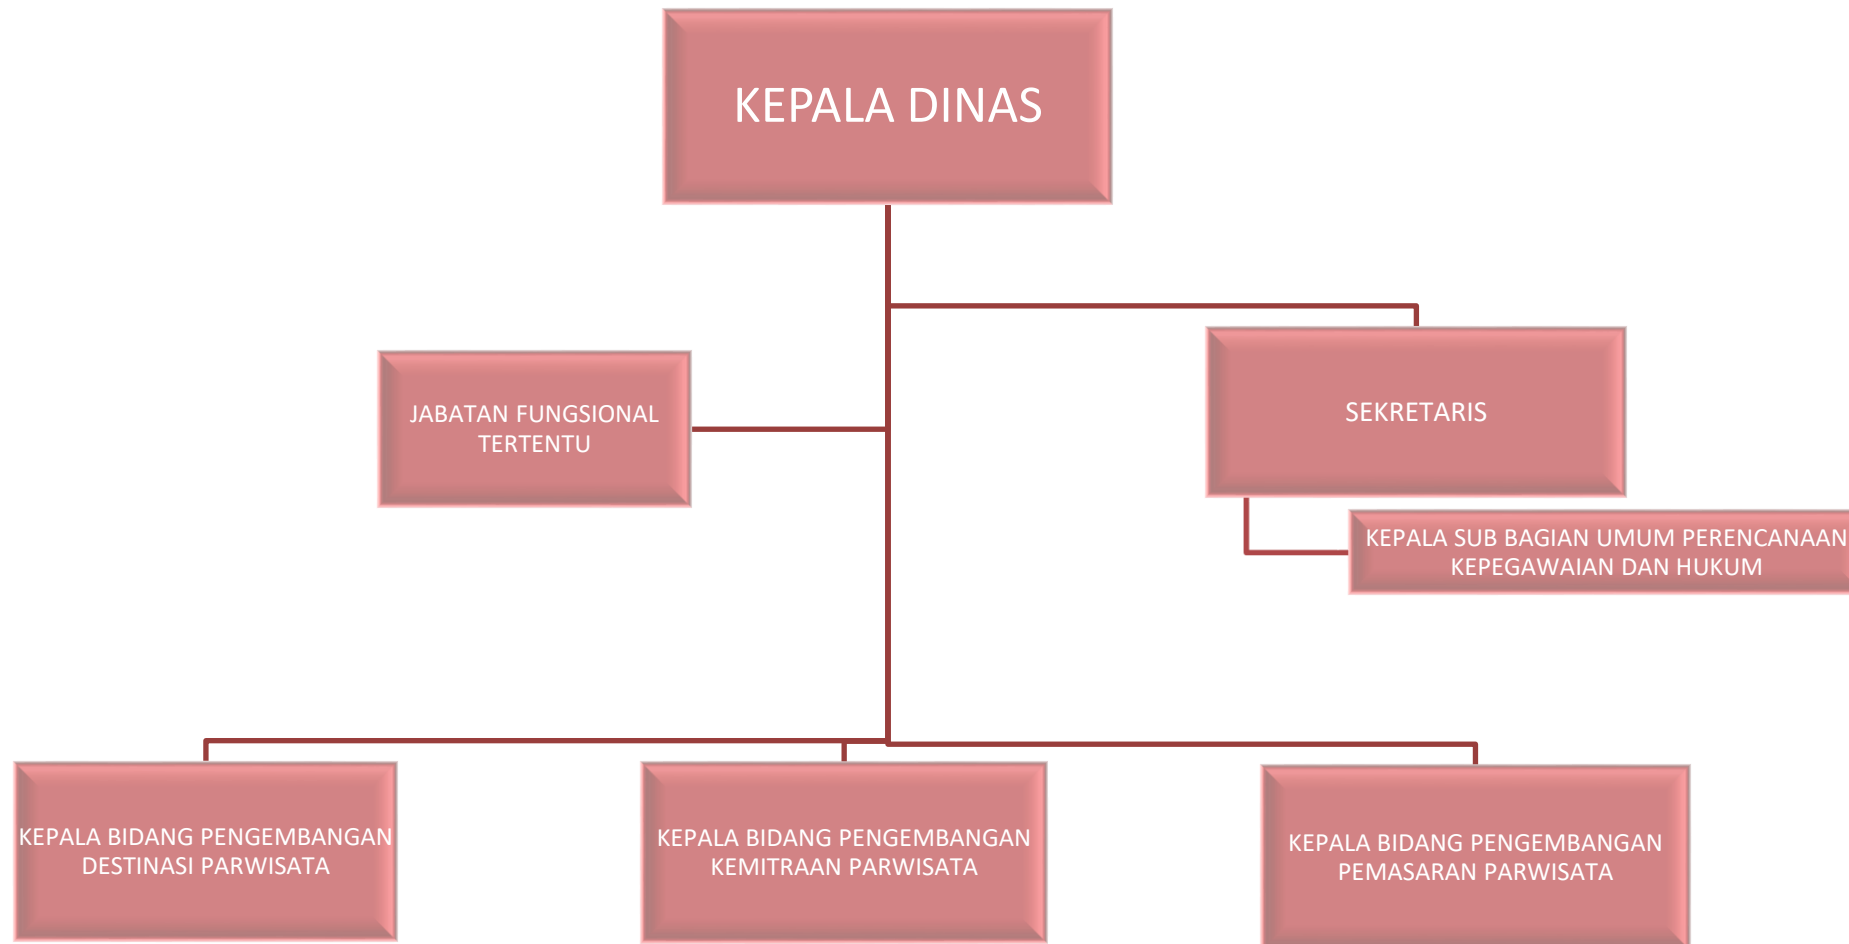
KEPALA DINAS

JABATAN FUNGSIONAL TERTENTU

SEKRETARIS

KEPALA SUB BAGIAN UMUM PERENCANAAN KEPEGAWAIAN DAN HUKUM

KEPALA BIDANG PENGEMBANGAN DESTINASI PARWISATA

KEPALA BIDANG PENGEMBANGAN KEMITRAAN PARWISATA

KEPALA BIDANG PENGEMBANGAN PEMASARAN PARWISATA